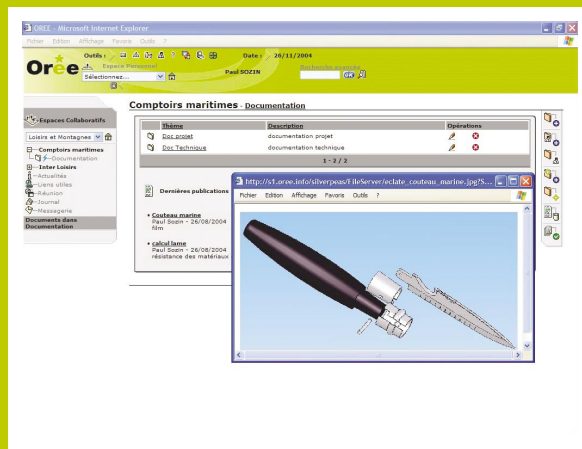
OREE - Microsoft Internet Explorer

Fichier Edition Affichage Favoris Outils ?

Outils :

Espace Personnel

Sélectionnez...

Date : 26/11/2004

Recherche avancée

Paul SOZIN

OK

Orée

Espaces Collaboratifs

Loisirs et Montagnes

Comptoirs maritimes

Documentation

Inter Loisirs

Actualités

Liens utiles

Réunion

Journal

Messagerie

Documents dans Documentation

Comptoirs maritimes - Documentation

| Thème | Description | Opérations |
|---|---|---|
| Doc projet | documentation projet | |
| Doc Technique | documentation technique | |

1 - 2 / 2

Dernières publications

• Couteau marine
Paul Sozin - 26/08/2004
film

• calcul lame
Paul Sozin - 26/08/2004
résistance des matériaux

http://s1.oree.info/silverpeas/FileServer/eclate_couteau_marine.jpg?S...

Fichier Edition Affichage Favoris Outils ?